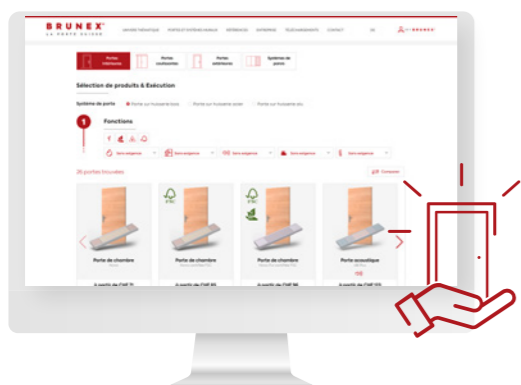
BRUNEX
LA PORTE SUISSE

Portes intérieures
Portes coulissantes
Portes extérieures
Systèmes de parois

Sélection de produits & Exécution

Système de porte

1

Fonctions

26 portes trouvées

Comparer

FSC

FSC

Porte de chambre
Porte de chambre
Porte de chambre
Porte acoustique

A partir de CHF 5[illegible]
A partir de CHF 5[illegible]
A partir de CHF 5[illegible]
A partir de CHF 5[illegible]